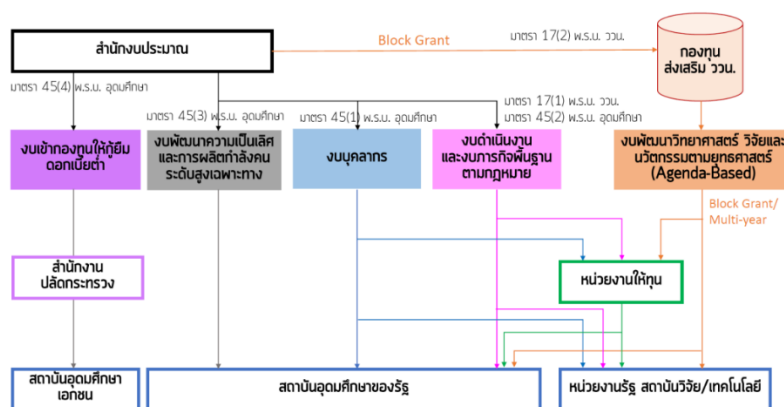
สำนักงบประมาณ

Block Grant

มาตรา 17(2) พ.ร.บ. ววน.

กองทุนส่งเสริม ววน.

มาตรา 45(4) พ.ร.บ. อุดมศึกษา

มาตรา 45(3) พ.ร.บ. อุดมศึกษา

มาตรา 45(1) พ.ร.บ. อุดมศึกษา

มาตรา 17(1) พ.ร.บ. ววน.
มาตรา 45(2) พ.ร.บ. อุดมศึกษา

งบเข้ากองทุนให้กู้ยืมดอกเบี้ยต่ำ

งบพัฒนาความเป็นเลิศและการผลิตกำลังคนระดับสูงเฉพาะทาง

งบบุคลากร

งบดำเนินงานและงบภารกิจพื้นฐานตามกฎหมาย

งบพัฒนาวิทยาศาสตร์ วิจัยและนวัตกรรมตามยุทธศาสตร์ (Agenda-Based)

Block Grant/ Multi-year

สำนักงานปลัดกระทรวง

หน่วยงานให้ทุน

สถาบันอุดมศึกษาเอกชน

สถาบันอุดมศึกษาของรัฐ

หน่วยงานรัฐ สถาบันวิจัย/เทคโนโลยี